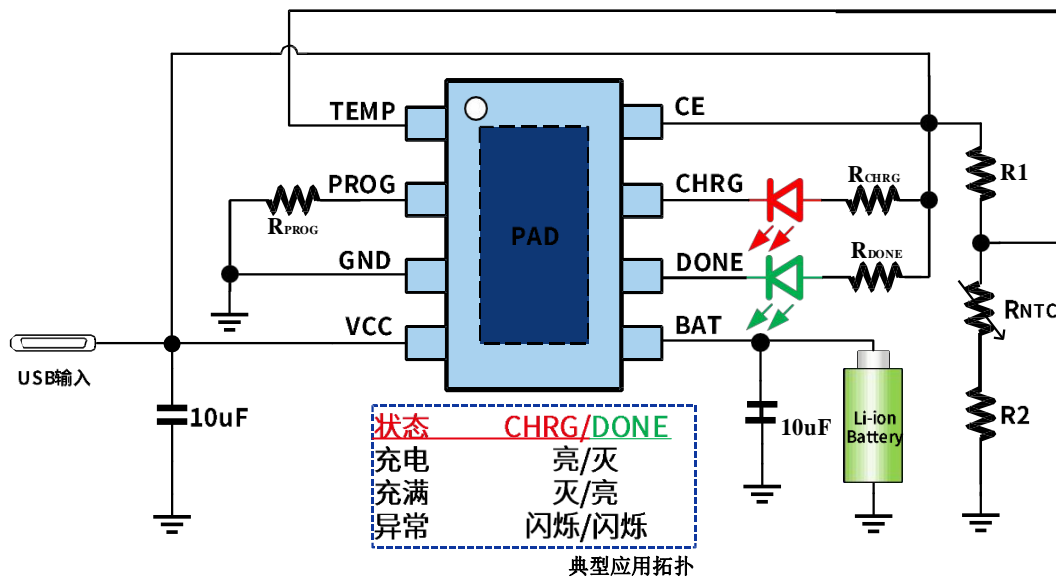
TEMP
PROG
GND
VCC
PAD
CE
CHRG
DONE
BAT
$R_{PROG}$
$R_{CHRG}$
$R_{DONE}$
R1
$R_{NTC}$
R2
USB输入
10uF
10uF
Li-ion Battery

| 状态 | CHRG/DONE |
|---|---|
| 充电 | 亮/灭 |
| 充满 | 灭/亮 |
| 异常 | 闪烁/闪烁 |

典型应用拓扑